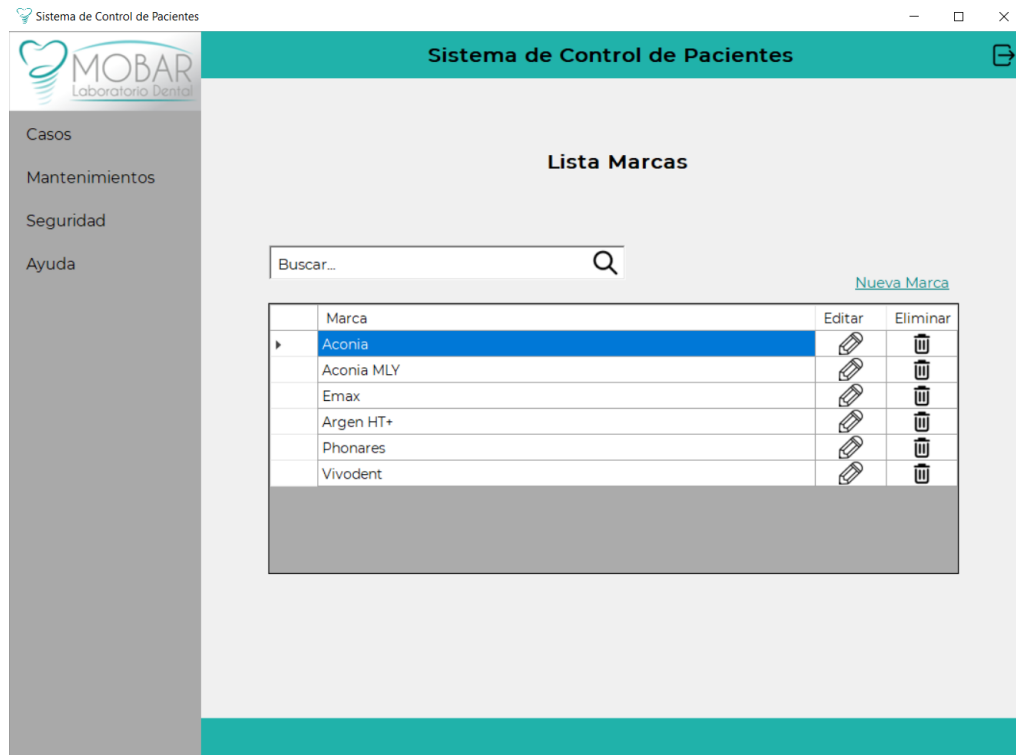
Sistema de Control de Pacientes

MOBAR
Laboratorio Dental

Sistema de Control de Pacientes

Casos
Mantenimientos
Seguridad
Ayuda

Lista Marcas

Buscar...

Nueva Marca

| | Marca | Editar | Eliminar |
|---|---|---|---|
| | Aconia | | |
| | Aconia MLY | | |
| | Emax | | |
| | Argen HT+ | | |
| | Phonares | | |
| | Vivodent | | |